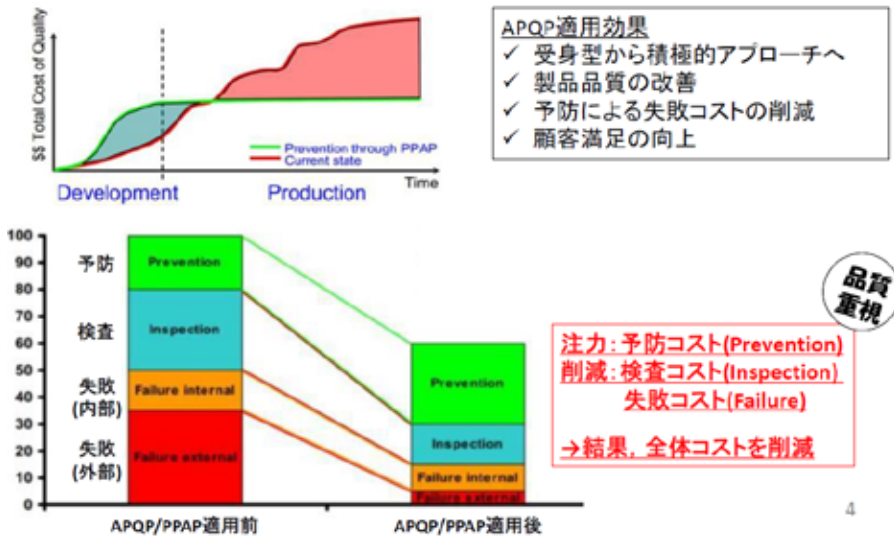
$$ Total Cost of Quality

Prevention through PPAP
Current state

Time

Development

Production

APQP適用効果
✓ 受身型から積極的アプローチへ
✓ 製品品質の改善
✓ 予防による失敗コストの削減
✓ 顧客満足の向上

100
90
80
70
60
50
40
30
20
10
0

予防
検査
失敗
(内部)
失敗
(外部)

Prevention
Inspection
Failure internal
Failure external

Prevention
Inspection
Failure internal
Failure external

APQP/PPAP適用前
APQP/PPAP適用後

品質重視

注力：予防コスト(Prevention)
削減：検査コスト(Inspection)
失敗コスト(Failure)

→結果，全体コストを削減

4